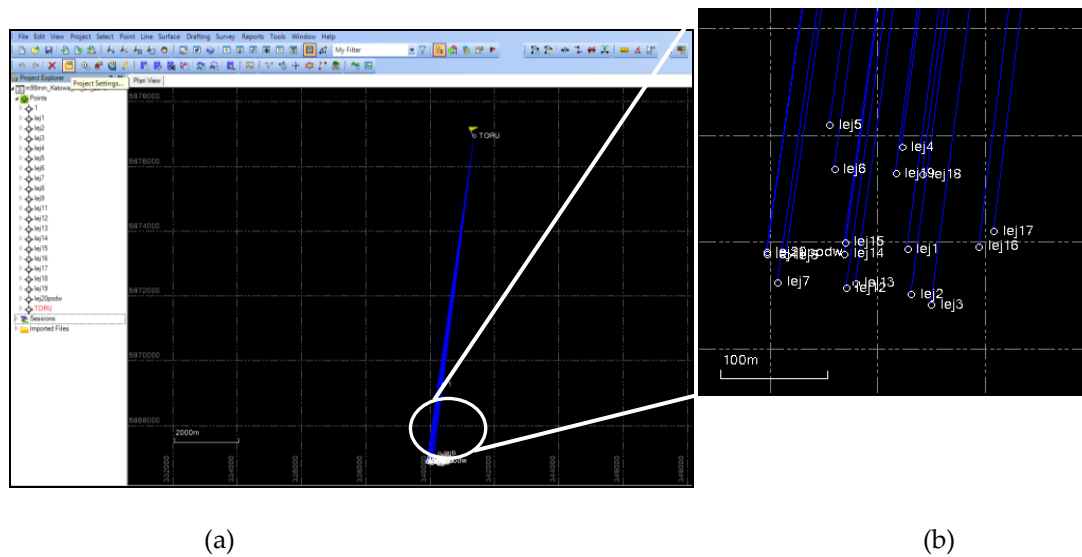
File Edit View Project Select Point Line Surface Drafting Survey Reports Tools Window Help

My Filter

Project Explorer Project Settings... Plan View

m88mm_Katowa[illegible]

Points
1
lej1
lej2
lej3
lej4
lej5
lej6
lej7
lej8
lej9
lej11
lej12
lej13
lej14
lej15
lej16
lej17
lej18
lej19
lej20podw
TORU
Sessions
Imported Files

5678000
5676000
5674000
5672000
5670000
5668000

TORU

2000m

332000
334000
336000
338000
340000
342000
344000
346000

lej5
lej4
lej6
lej19
lej18
lej17
lej15
lej16
lej20podw
lej9
lej14
lej1
lej7
lej13
lej12
lej2
lej3

100m

(a)

(b)